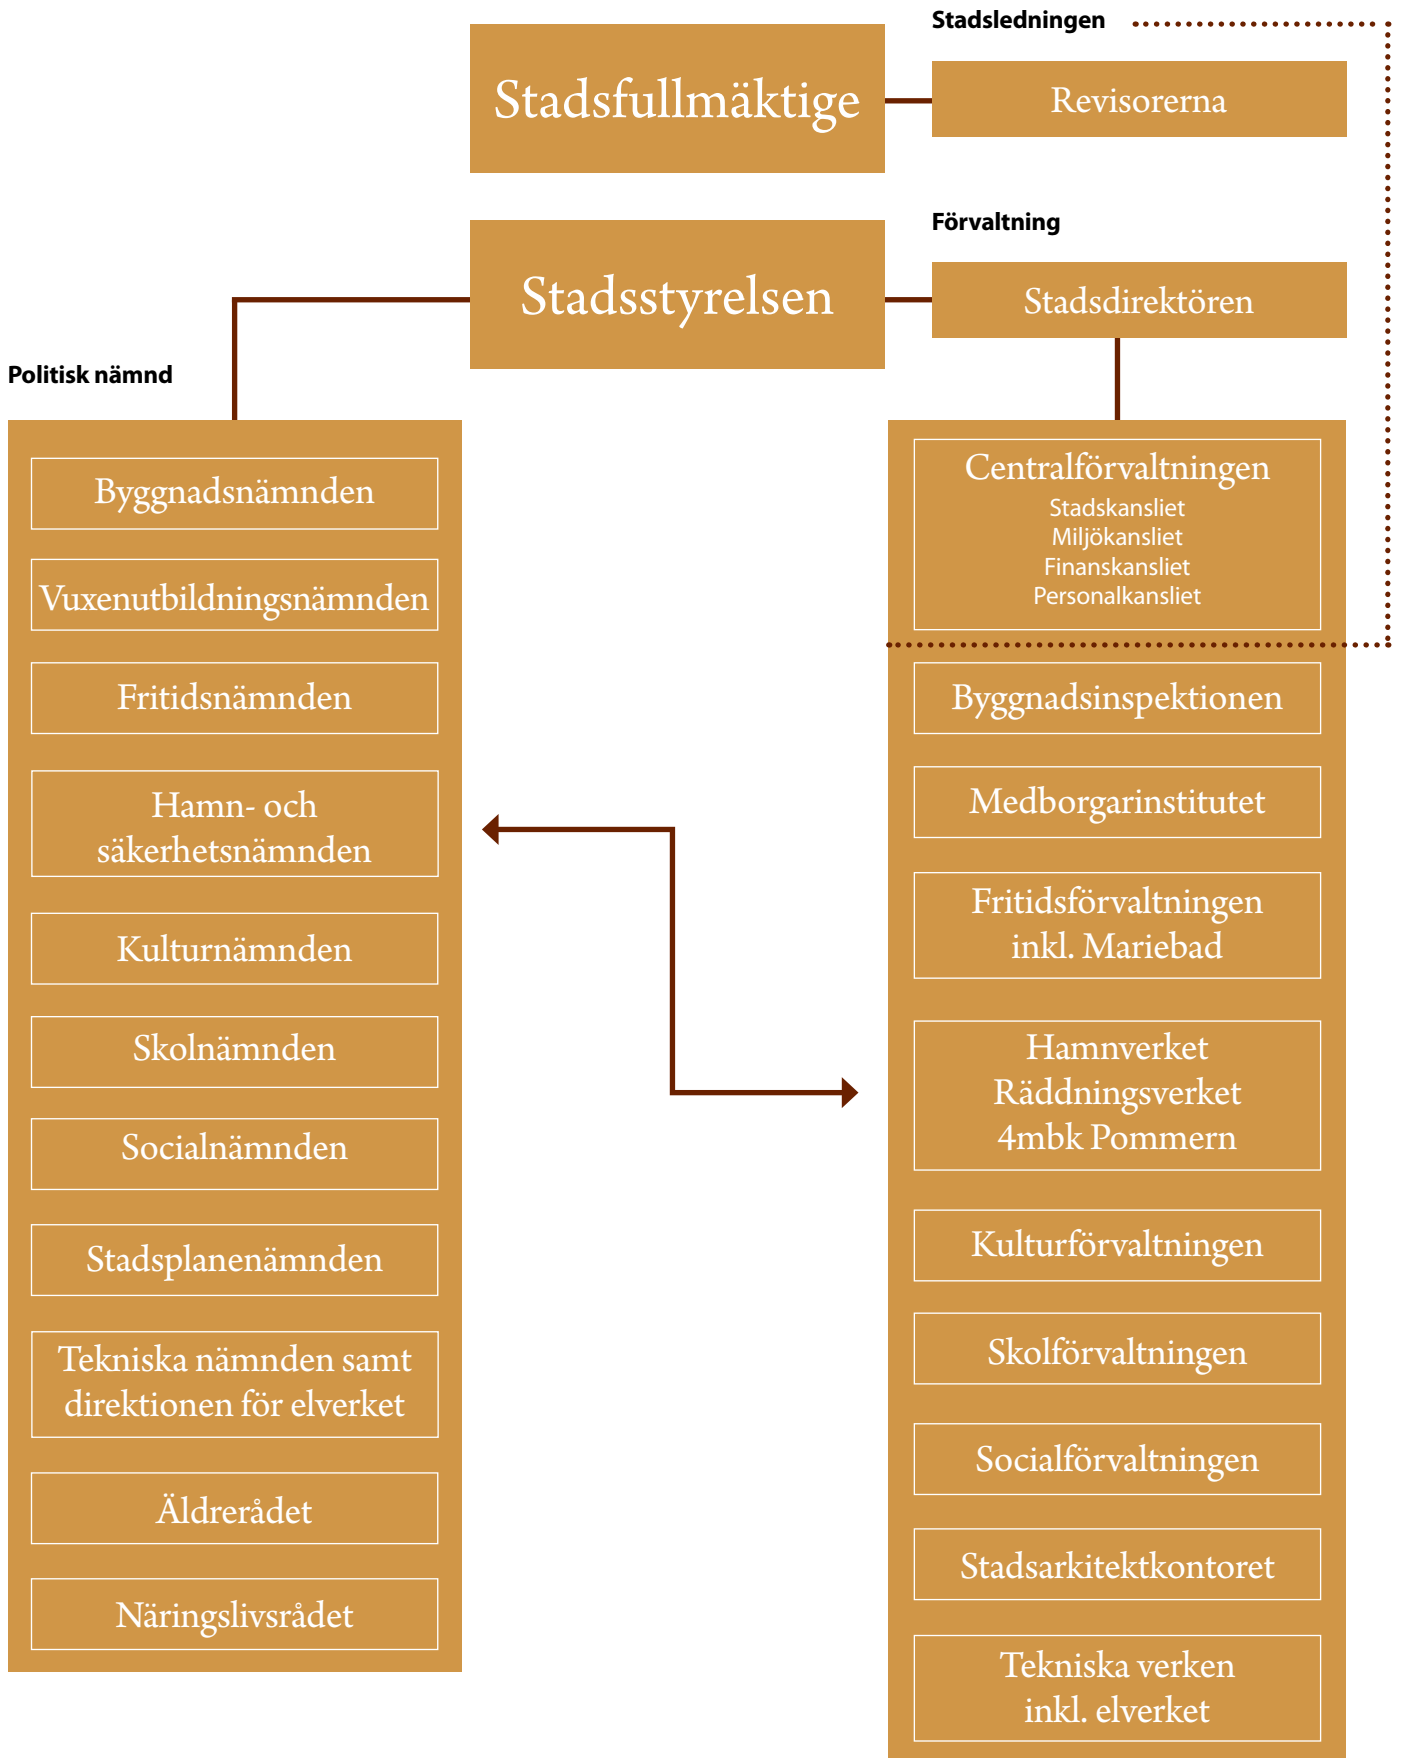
Stadsledningen

Stadsfullmäktige

Revisorerna

Förvaltning

Stadsstyrelsen

Stadsdirektören

Politisk nämnd

Byggnadsnämnden

Vuxenutbildningsnämnden

Fritidsnämnden

Hamn- och säkerhetsnämnden

Kulturnämnden

Skolnämnden

Socialnämnden

Stadsplanenämnden

Tekniska nämnden samt direktionen för elverket

Äldrerådet

Näringslivsrådet

Centralförvaltningen
Stadskansliet
Miljökansliet
Finanskansliet
Personalkansliet

Byggnadsinspektionen

Medborgarinstitutet

Fritidsförvaltningen inkl. Mariebad

Hamnverket
Räddningsverket
4mbk Pommern

Kulturförvaltningen

Skolförvaltningen

Socialförvaltningen

Stadsarkitektkontoret

Tekniska verken inkl. elverket